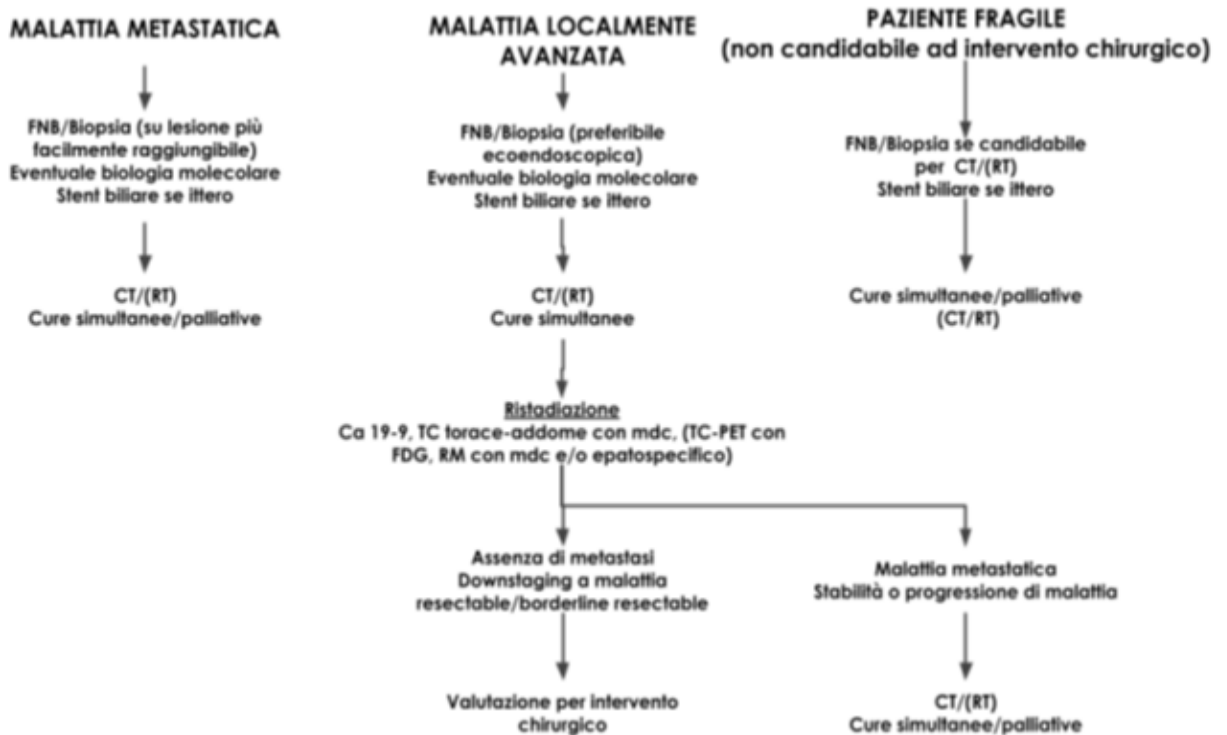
MALATTIA METASTATICA

FNB/Biopsia (su lesione più facilmente raggiungibile)
Eventuale biologia molecolare
Stent biliare se ittero

CT/(RT)
Cure simultanee/palliative

MALATTIA LOCALMENTE AVANZATA

FNB/Biopsia (preferibile ecoendoscopica)
Eventuale biologia molecolare
Stent biliare se ittero

CT/(RT)
Cure simultanee

Ristadiazione
Ca 19-9, TC torace-addome con mdc, (TC-PET con FDG, RM con mdc e/o epatospecifico)

Assenza di metastasi
Downstaging a malattia resectable/borderline resectable

Valutazione per intervento chirurgico

Malattia metastatica
Stabilità o progressione di malattia

CT/(RT)
Cure simultanee/palliative

PAZIENTE FRAGILE
(non candidabile ad intervento chirurgico)

FNB/Biopsia se candidabile per CT/(RT)
Stent biliare se ittero

Cure simultanee/palliative
(CT/RT)